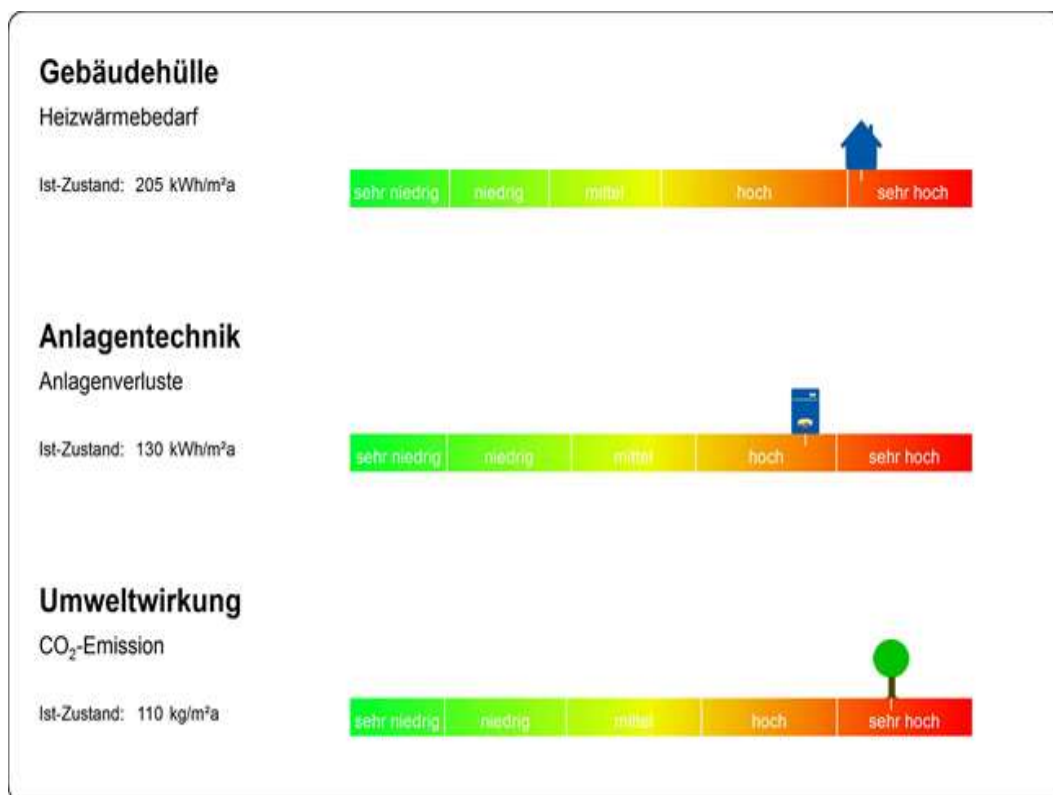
Gebäudehülle

Heizwärmebedarf

Ist-Zustand: 205 kWh/m²a

| sehr niedrig | niedrig | mittel | hoch | sehr hoch |
|---|---|---|---|---|

Anlagentechnik

Anlagenverluste

Ist-Zustand: 130 kWh/m²a

| sehr niedrig | niedrig | mittel | hoch | sehr hoch |
|---|---|---|---|---|

Umweltwirkung

$CO_2$-Emission

Ist-Zustand: 110 kg/m²a

| sehr niedrig | niedrig | mittel | hoch | sehr hoch |
|---|---|---|---|---|